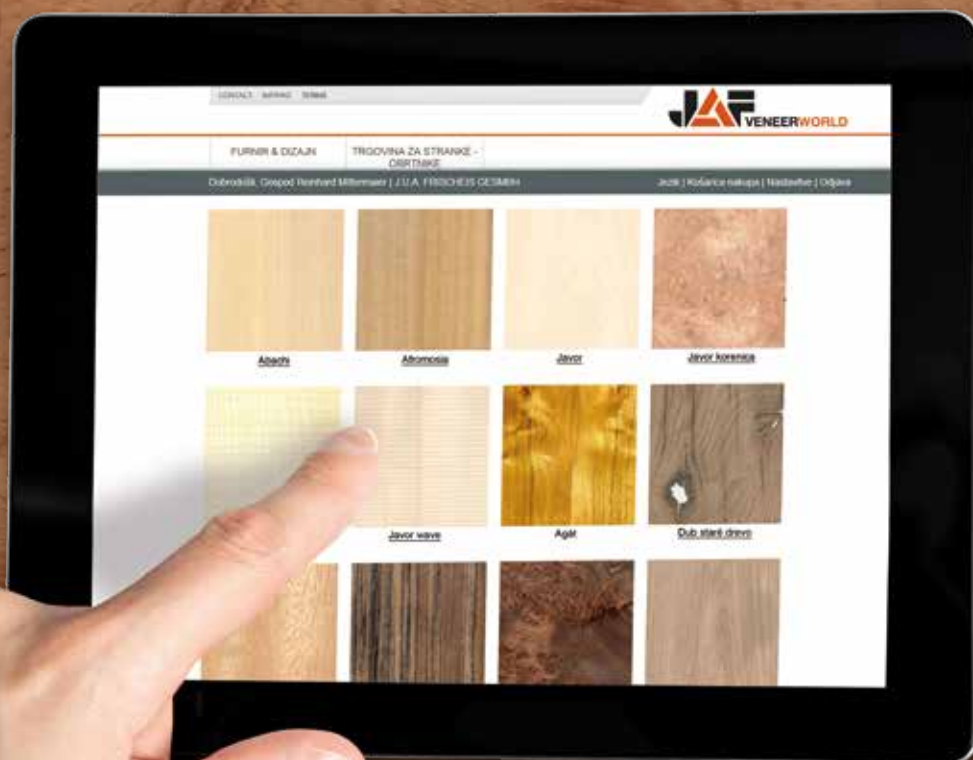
CONTACT IMPRINT TERMS

JAF VENEERWORLD

FURNIR & DIZAJN

TRGOVINA ZA STRANKE - OBRTNIKE

Dobrodošli, Gospod Reinhard Mittermaier | J.U.A. FRISCHEIS GESMBH

Jezik | Košarica nakupa | Nastavitve | Odjava

Abachi

Afromosia

Javor

Javor korenica

Javor wave

Agat

Dub stari drevo